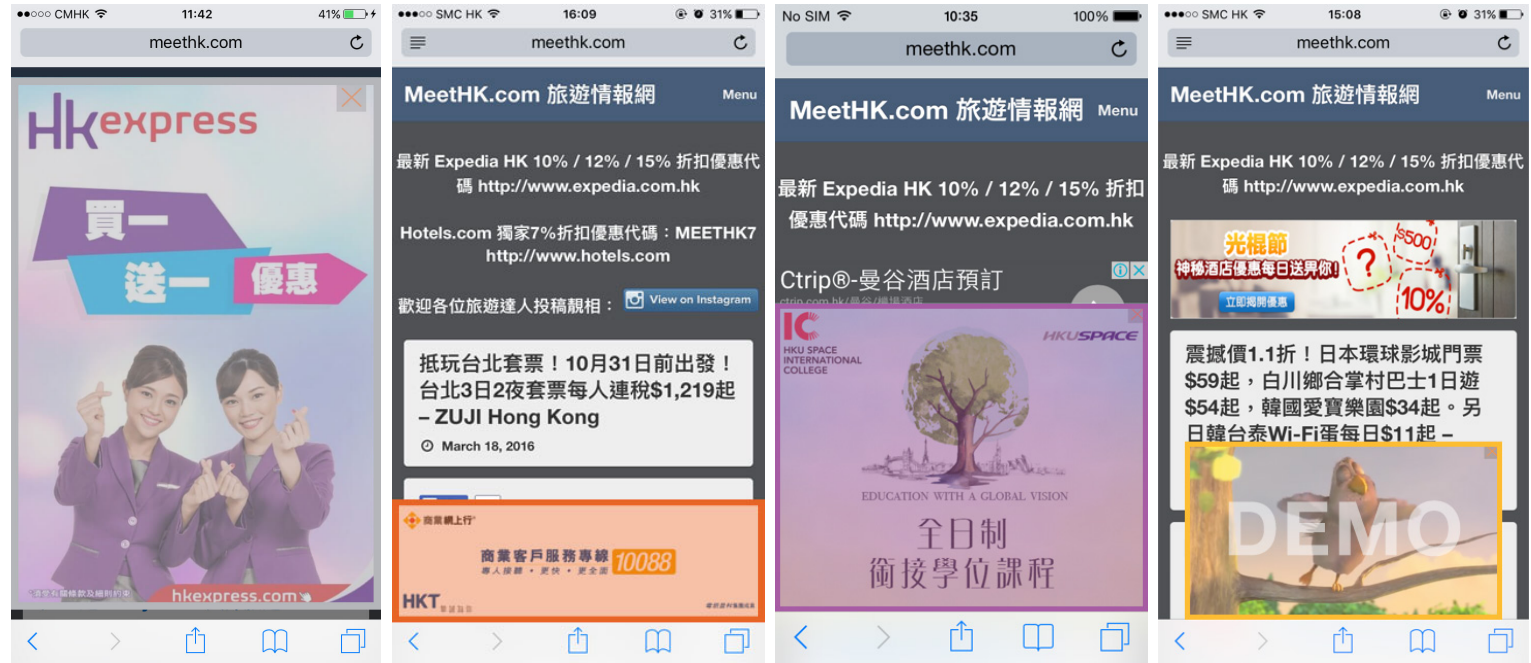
●●○○○ CMHK 11:42 41%

meethk.com

HK express

買一 送一 優惠

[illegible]

hkexpress.com

●●●○○ SMC HK 16:09 31%

meethk.com

MeetHK.com 旅遊情報網 Menu

最新 Expedia HK 10% / 12% / 15% 折扣優惠代碼 http://www.expedia.com.hk

Hotels.com 獨家7%折扣優惠代碼：MEETHK7 http://www.hotels.com

歡迎各位旅遊達人投稿靚相： View on Instagram

抵玩台北套票！10月31日前出發！台北3日2夜套票每人連稅$1,219起 – ZUJI Hong Kong

March 18, 2016

商業網上行

商業客戶服務專線 10088

專人接聽 • 更快 • 更全面

HKT

No SIM 10:35 100%

meethk.com

MeetHK.com 旅遊情報網 Menu

最新 Expedia HK 10% / 12% / 15% 折扣優惠代碼 http://www.expedia.com.hk

Ctrip®-曼谷酒店預訂

ctrip.com.hk/曼谷/機場酒店

IC HKU SPACE INTERNATIONAL COLLEGE

HKUSPACE

EDUCATION WITH A GLOBAL VISION

全日制 銜接學位課程

●●●○○ SMC HK 15:08 31%

meethk.com

MeetHK.com 旅遊情報網 Menu

最新 Expedia HK 10% / 12% / 15% 折扣優惠代碼 http://www.expedia.com.hk

光棍節 神秘酒店優惠每日送畀你！ $500 ? 10% 立即揭開優惠

震撼價1.1折！日本環球影城門票$59起，白川鄉合掌村巴士1日遊$54起，韓國愛寶樂園$34起。另日韓台泰Wi-Fi蛋每日$11起 –

DEMO